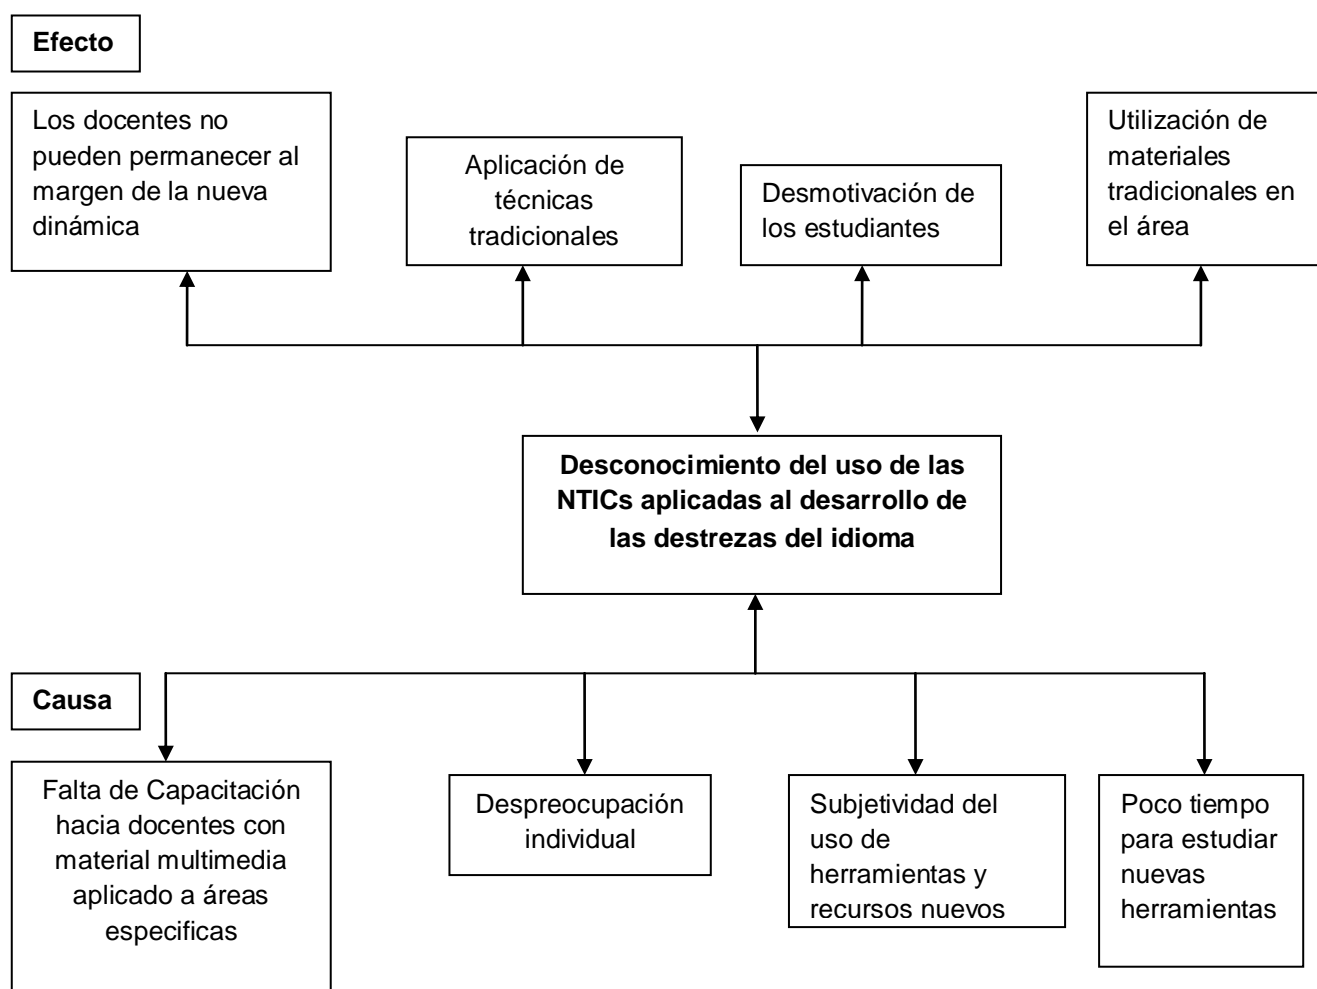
Efecto

Los docentes no pueden permanecer al margen de la nueva dinámica

Aplicación de técnicas tradicionales

Desmotivación de los estudiantes

Utilización de materiales tradicionales en el área

Desconocimiento del uso de las NTICs aplicadas al desarrollo de las destrezas del idioma

Causa

Falta de Capacitación hacia docentes con material multimedia aplicado a áreas especificas

Despreocupación individual

Subjetividad del uso de herramientas y recursos nuevos

Poco tiempo para estudiar nuevas herramientas